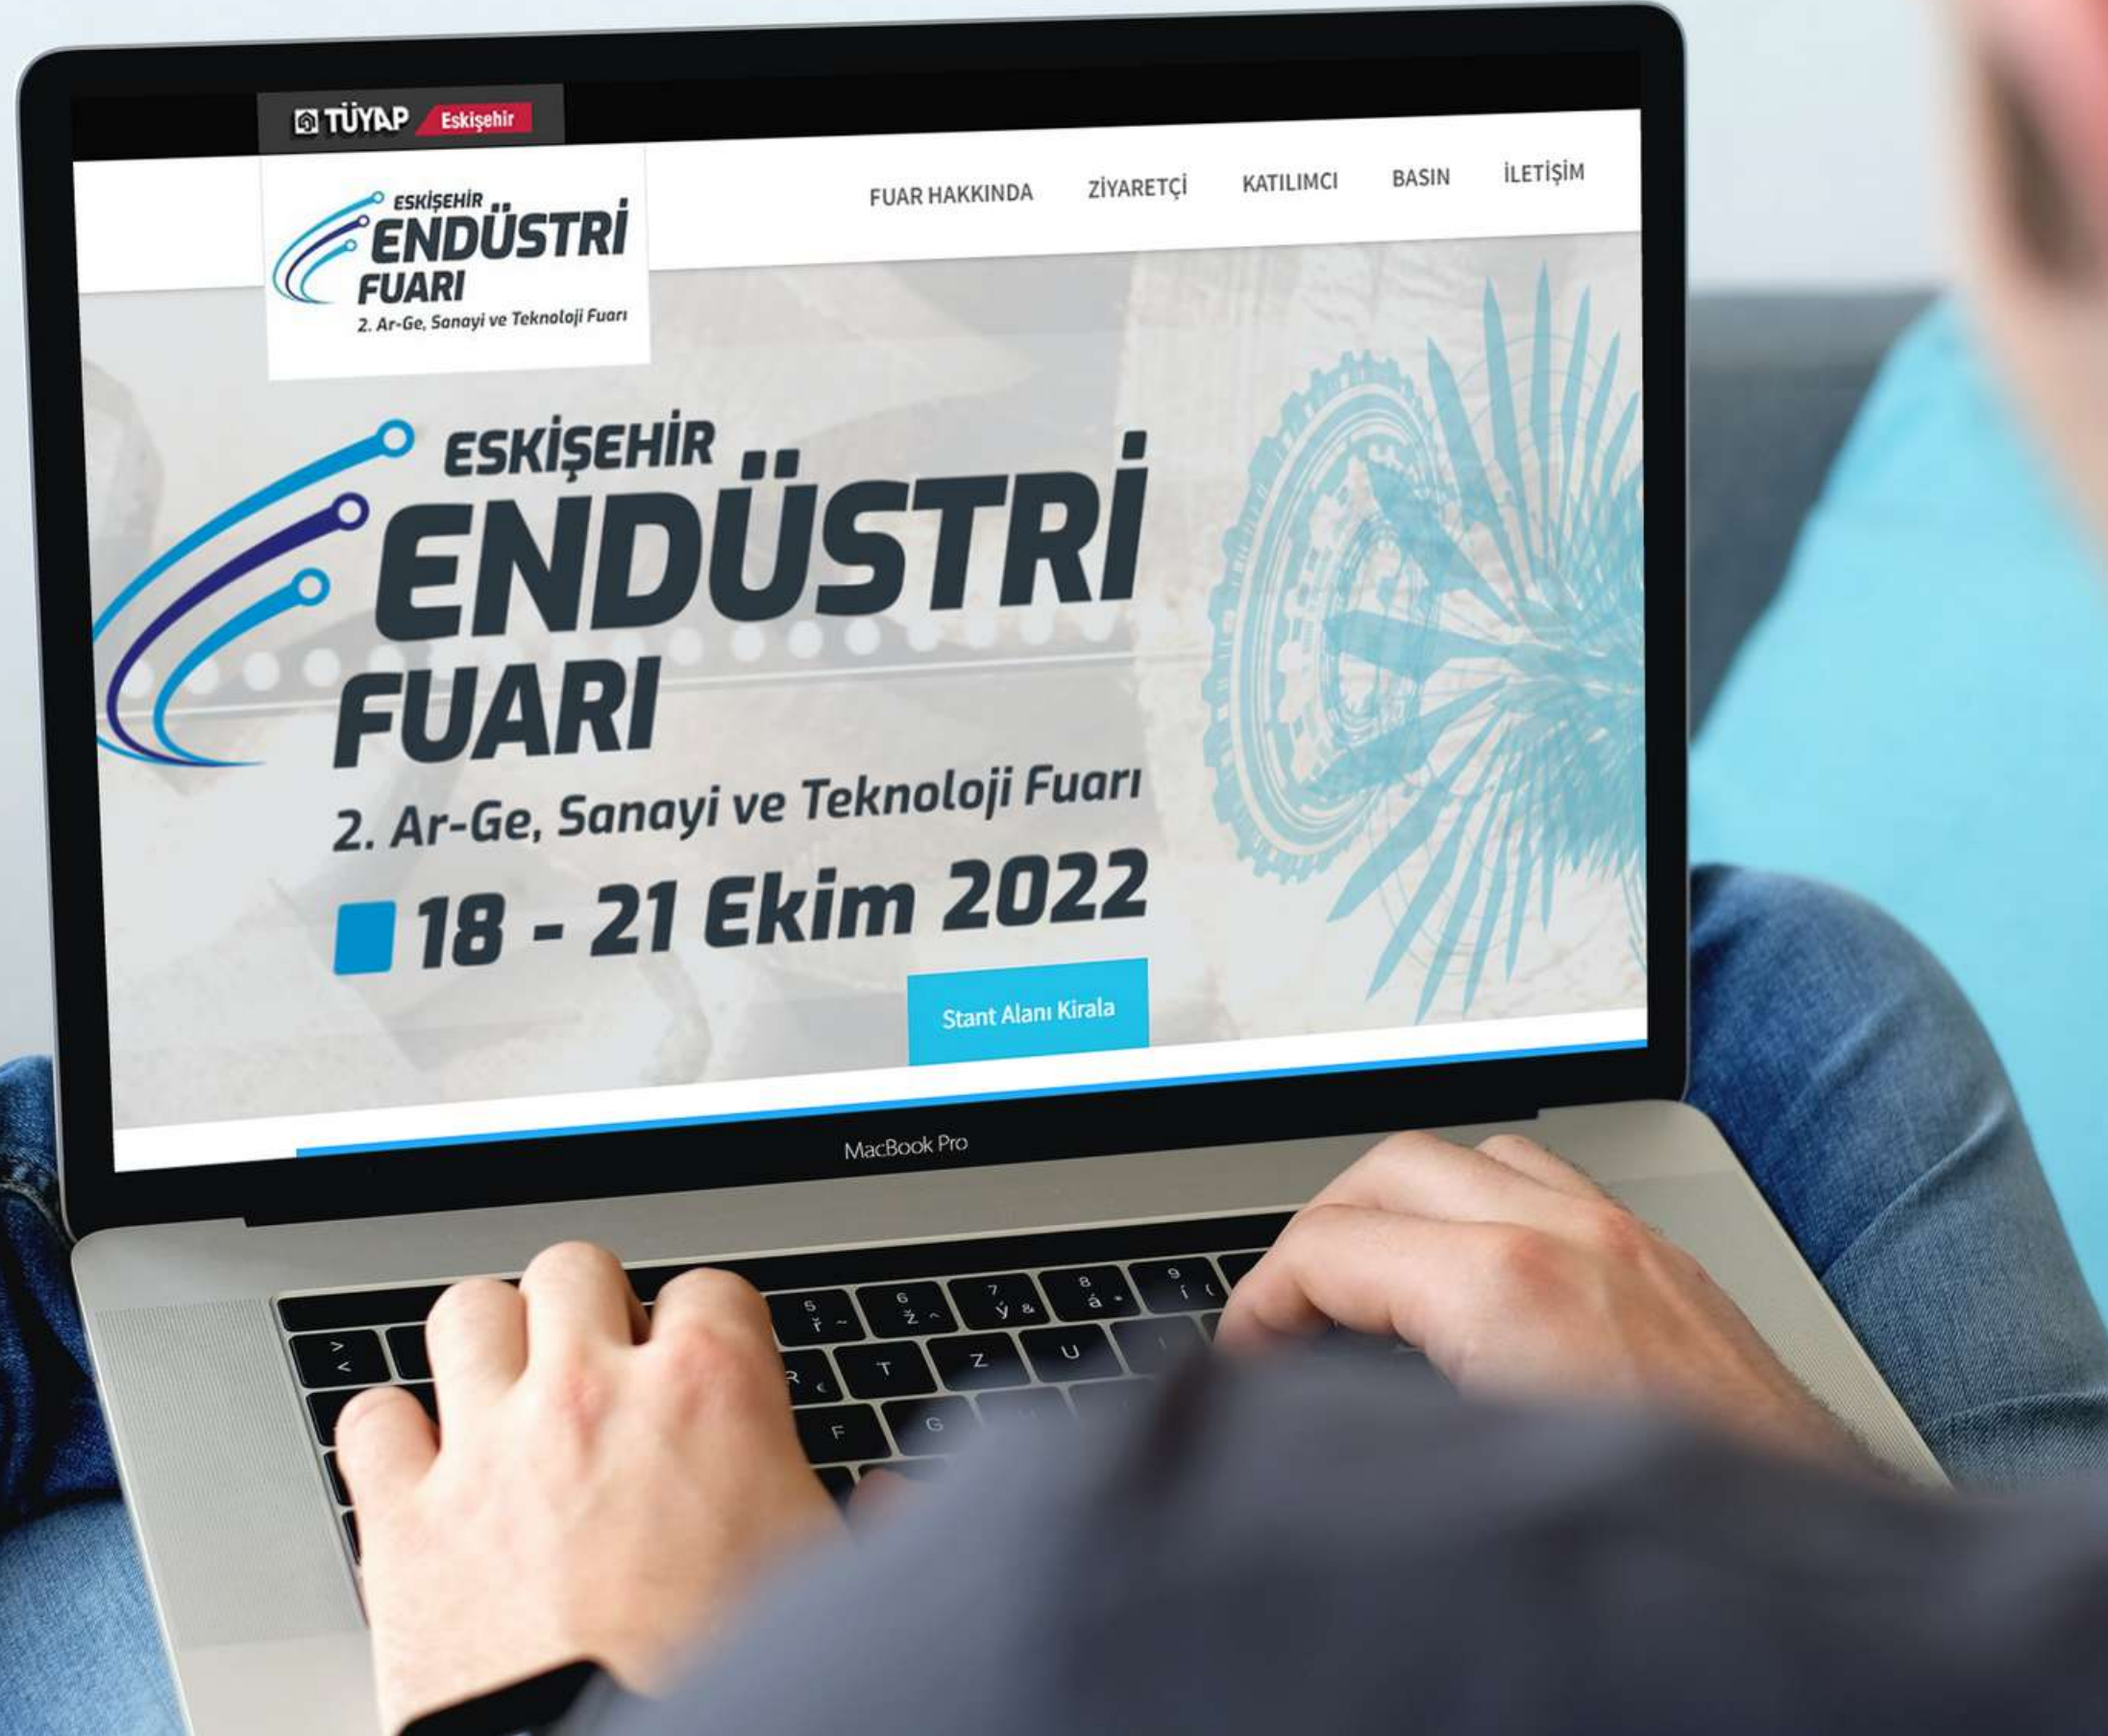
TÜYAP Eskişehir

ESKİŞEHİR ENDÜSTRİ FUARI
2. Ar-Ge, Sanayi ve Teknoloji Fuarı

FUAR HAKKINDA ZİYARETÇİ KATILIMCI BASIN İLETİŞİM

ESKİŞEHİR ENDÜSTRİ FUARI
2. Ar-Ge, Sanayi ve Teknoloji Fuarı
18 - 21 Ekim 2022

Stant Alanı Kirala

MacBook Pro

5 ř 6 ž 7 ý 8 á 9 í
R T Z U
F G